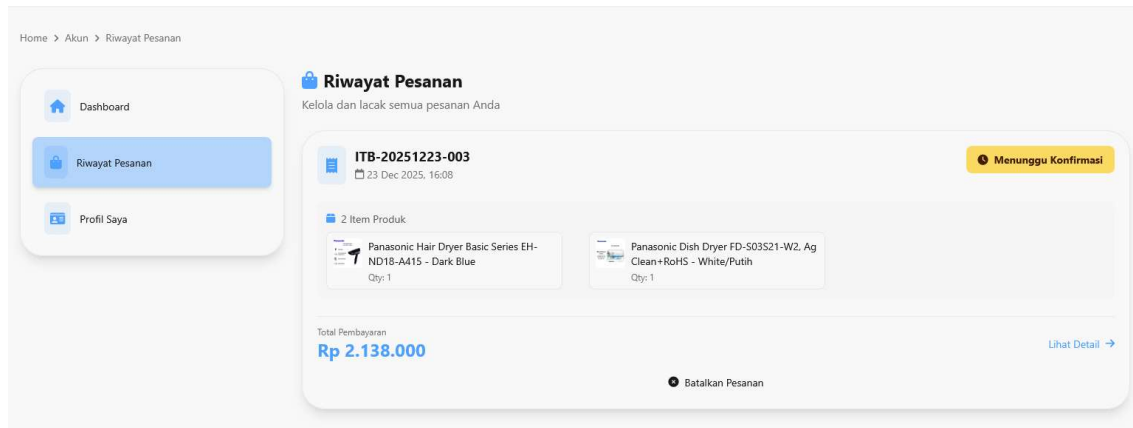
Home > Akun > Riwayat Pesanan

Dashboard

Riwayat Pesanan

Profil Saya

Riwayat Pesanan

Kelola dan lacak semua pesanan Anda

ITB-20251223-003

23 Dec 2025, 16:08

Menunggu Konfirmasi

2 Item Produk

Panasonic Hair Dryer Basic Series EH-ND18-A415 - Dark Blue

Qty: 1

Panasonic Dish Dryer FD-S03S21-W2, Ag Clean+RoHS - White/Putih

Qty: 1

Total Pembayaran

Rp 2.138.000

Lihat Detail →

Batalkan Pesanan